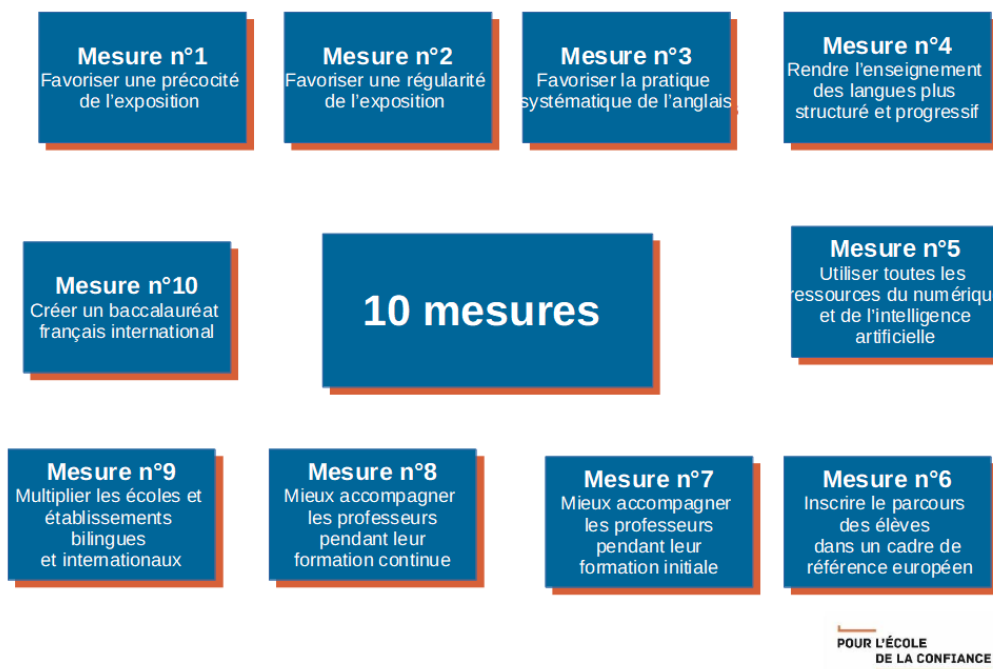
Mesure n°1
Favoriser une précocité de l'exposition

Mesure n°2
Favoriser une régularité de l'exposition

Mesure n°3
Favoriser la pratique systématique de l'anglais

Mesure n°4
Rendre l'enseignement des langues plus structuré et progressif

Mesure n°10
Créer un baccalauréat français international

10 mesures

Mesure n°5
Utiliser toutes les ressources du numérique et de l'intelligence artificielle

Mesure n°9
Multiplier les écoles et établissements bilingues et internationaux

Mesure n°8
Mieux accompagner les professeurs pendant leur formation continue

Mesure n°7
Mieux accompagner les professeurs pendant leur formation initiale

Mesure n°6
Inscrire le parcours des élèves dans un cadre de référence européen

POUR L'ÉCOLE DE LA CONFIANCE